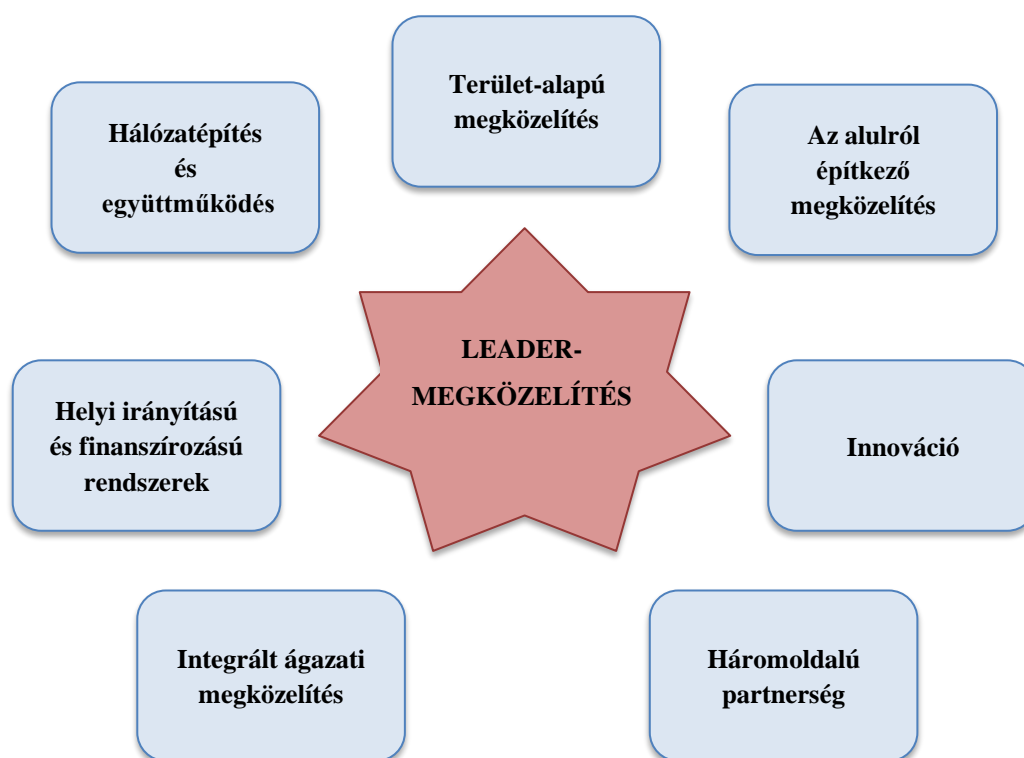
Terület-alapú megközelítés

Hálózatépítés és együttműködés

Az alulról építkező megközelítés

LEADER-MEGKÖZELÍTÉS

Helyi irányítású és finanszírozású rendszerek

Innováció

Integrált ágazati megközelítés

Háromoldalú partnerség